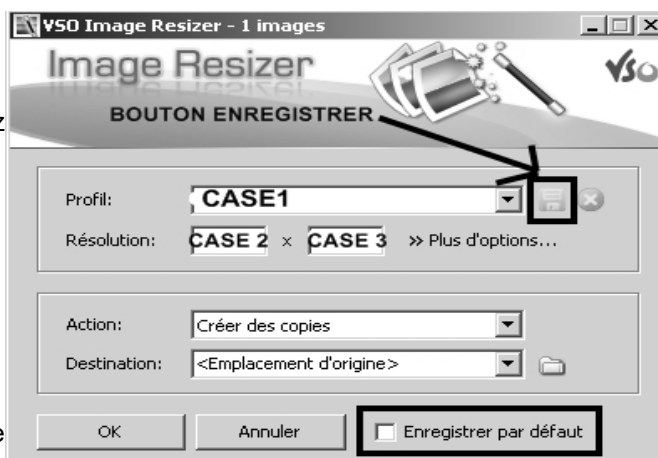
VSO Image Resizer - 1 images

Image Resizer

VSO

BOUTON ENREGISTRER

Profil: CASE1

Résolution: CASE 2 x CASE 3 >> Plus d'options...

Action: Créer des copies

Destination: <Emplacement d'origine>

OK

Annuler

Enregistrer par défaut